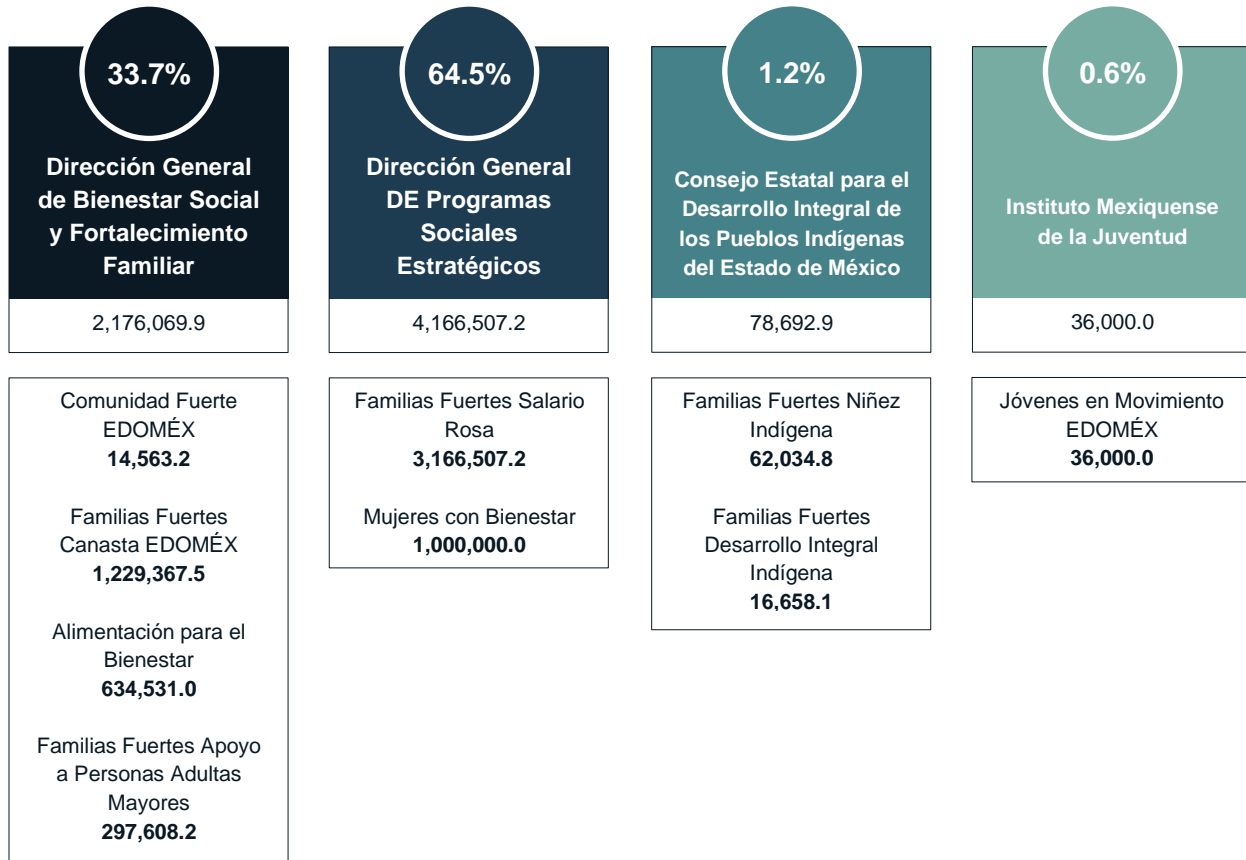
33.7%

Dirección General de Bienestar Social y Fortalecimiento Familiar

2,176,069.9

Comunidad Fuerte EDOMÉX
14,563.2

Familias Fuertes Canasta EDOMÉX
1,229,367.5

Alimentación para el Bienestar
634,531.0

Familias Fuertes Apoyo a Personas Adultas Mayores
297,608.2

64.5%

Dirección General DE Programas Sociales Estratégicos

4,166,507.2

Familias Fuertes Salario Rosa
3,166,507.2

Mujeres con Bienestar
1,000,000.0

1.2%

Consejo Estatal para el Desarrollo Integral de los Pueblos Indígenas del Estado de México

78,692.9

Familias Fuertes Niñez Indígena
62,034.8

Familias Fuertes Desarrollo Integral Indígena
16,658.1

0.6%

Instituto Mexiquense de la Juventud

36,000.0

Jóvenes en Movimiento EDOMÉX
36,000.0